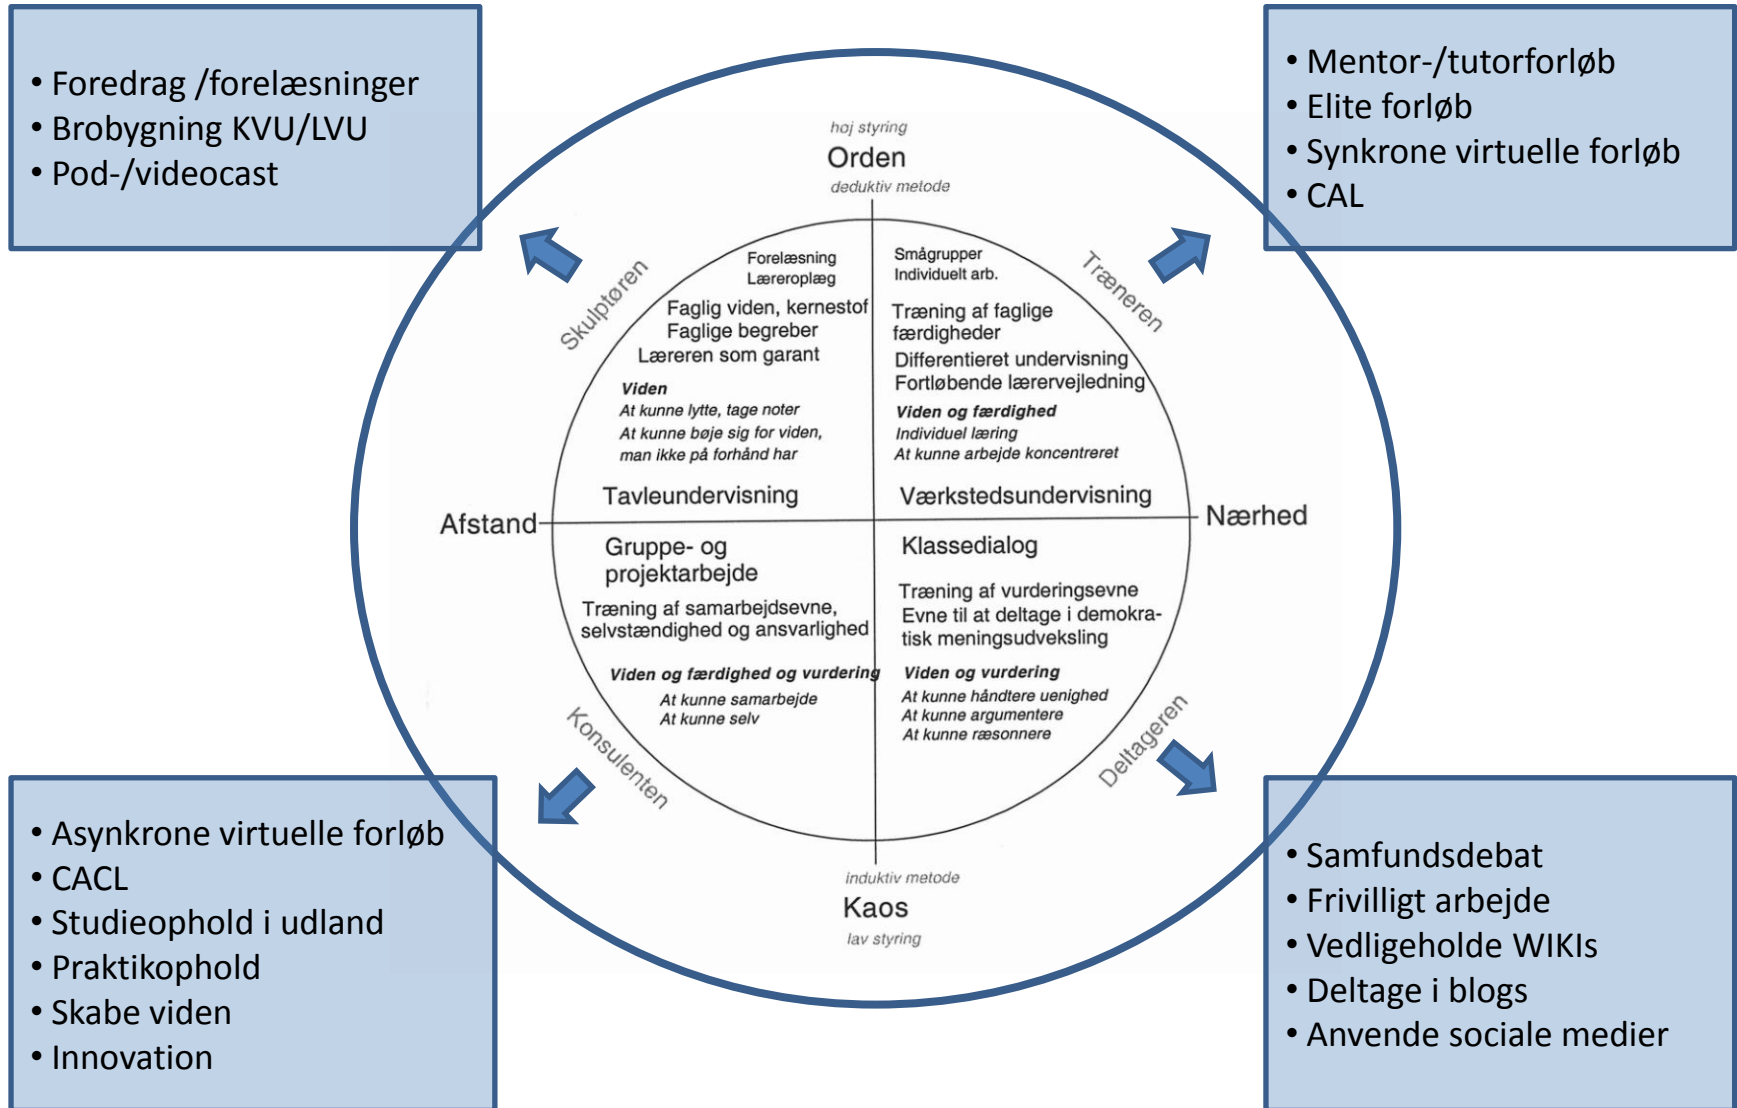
• Foredrag /forelæsninger
• Brobygning KVU/LVU
• Pod-/videocast

• Mentor-/tutorforløb
• Elite forløb
• Synkrone virtuelle forløb
• CAL

høj styring
Orden
deduktiv metode

Skulptøren

Træneren

Forelæsning
Læreroplæg

Faglig viden, kernestof
Faglige begreber
Læreren som garant

Viden
At kunne lytte, tage noter
At kunne bøje sig for viden, man ikke på forhånd har

Tavleundervisning

Smågrupper
Individuelt arb.

Træning af faglige færdigheder
Differentieret undervisning
Fortløbende lærervejledning

Viden og færdighed
Individuel læring
At kunne arbejde koncentreret

Værkstedsundervisning

Afstand

Nærhed

Gruppe- og projektarbejde

Træning af samarbejdsevne, selvstændighed og ansvarlighed

Viden og færdighed og vurdering
At kunne samarbejde
At kunne selv

Klassedialog

Træning af vurderingsevne
Evne til at deltage i demokratisk meningsudveksling

Viden og vurdering
At kunne håndtere uenighed
At kunne argumentere
At kunne ræsonnere

Konsulenten

Deltageren

induktiv metode
Kaos
lav styring

• Asynkrone virtuelle forløb
• CACL
• Studieophold i udland
• Praktikophold
• Skabe viden
• Innovation

• Samfundsdebat
• Frivilligt arbejde
• Vedligeholde WIKIs
• Deltage i blogs
• Anvende sociale medier